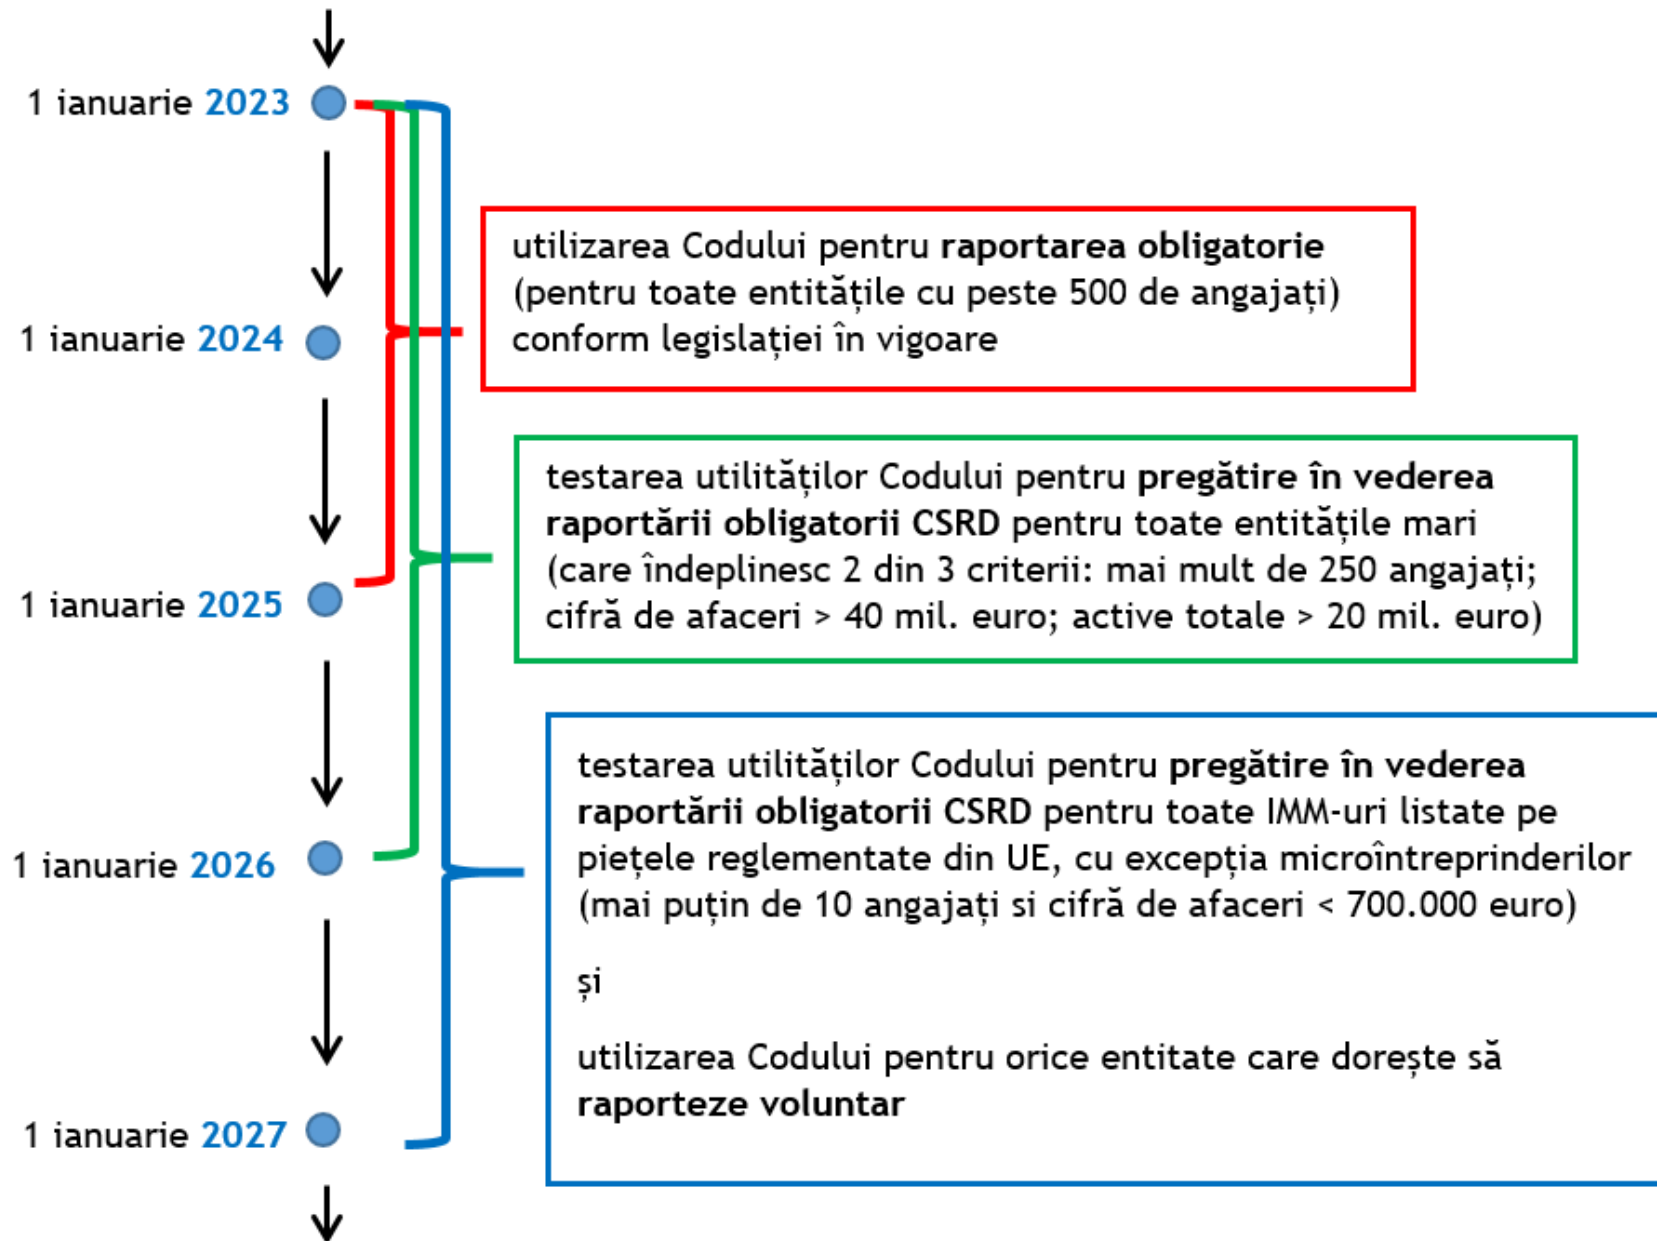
1 ianuarie 2023

1 ianuarie 2024

1 ianuarie 2025

1 ianuarie 2026

1 ianuarie 2027

utilizarea Codului pentru **raportarea obligatorie** (pentru toate entitățile cu peste 500 de angajați) conform legislației în vigoare

testarea utilităților Codului pentru **pregătire în vederea raportării obligatorii CSRD** pentru toate entitățile mari (care îndeplinesc 2 din 3 criterii: mai mult de 250 angajați; cifră de afaceri > 40 mil. euro; active totale > 20 mil. euro)

testarea utilităților Codului pentru **pregătire în vederea raportării obligatorii CSRD** pentru toate IMM-uri listate pe piețele reglementate din UE, cu excepția microîntreprinderilor (mai puțin de 10 angajați si cifră de afaceri < 700.000 euro)

și

utilizarea Codului pentru orice entitate care dorește să **raporteze voluntar**